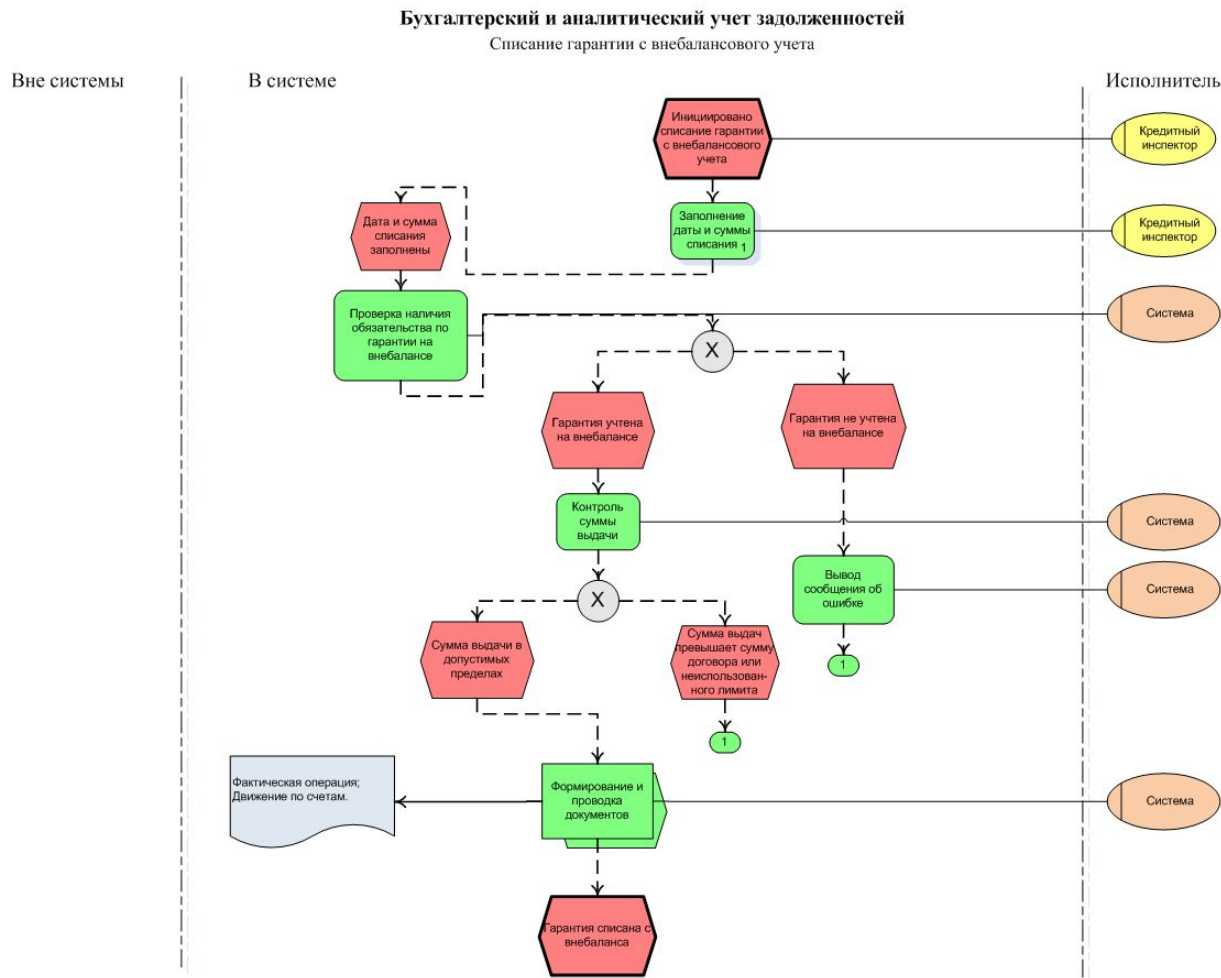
Бухгалтерский и аналитический учет задолженностей
Списание гарантии с внебалансового учета

Вне системы

В системе

Исполнитель

Инициировано списание гарантии с внебалансового учета

Кредитный инспектор

Дата и сумма списания заполнены

Заполнение даты и суммы списания 1

Кредитный инспектор

Проверка наличия обязательства по гарантии на внебалансе

Система

X

Гарантия учтена на внебалансе

Гарантия не учтена на внебалансе

Контроль суммы выдачи

Система

Вывод сообщения об ошибке

Система

X

Сумма выдачи в допустимых пределах

Сумма выдач превышает сумму договора или неиспользованного лимита

1

1

Фактическая операция; Движение по счетам.

Формирование и проводка документов

Система

Гарантия списана с внебаланса